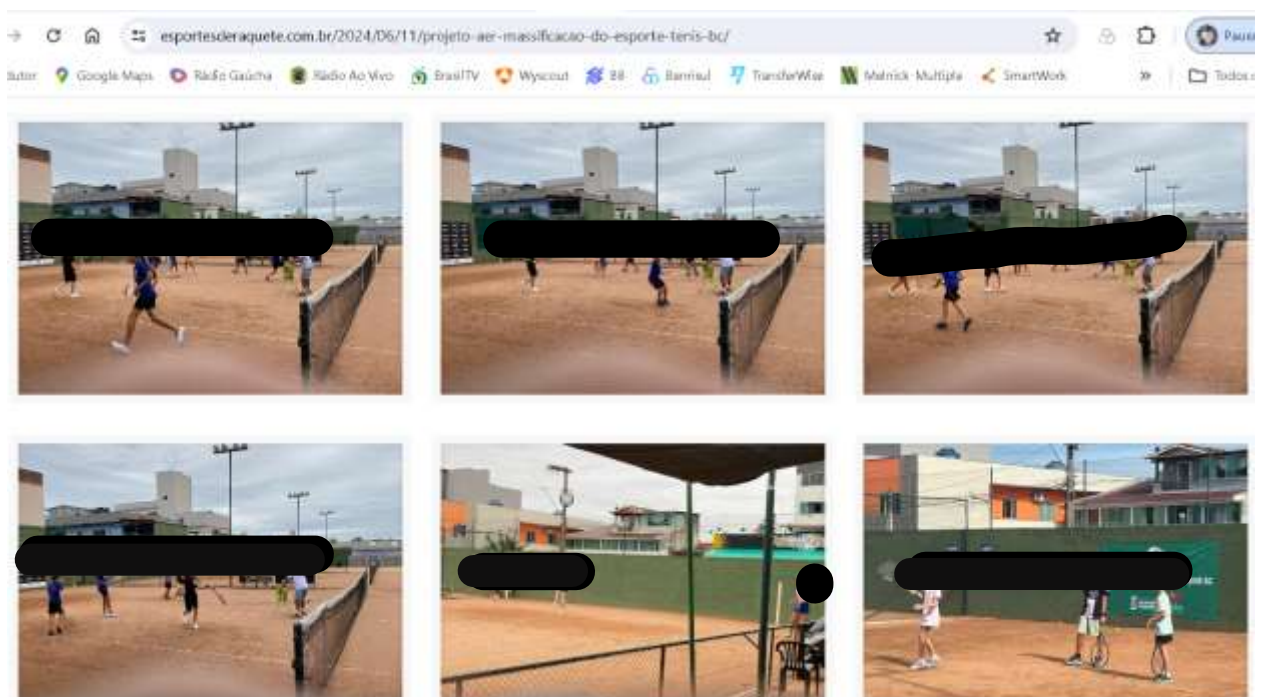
esportesderaquete.com.br/2024/06/11/projeto-aer-massificacao-do-esporte-tenis-bc/

Pause

dutor Google Maps Rádio Gaúcha Rádio Ao Vivo BrasilTV Wyscout BB Banrisul TransferWise Melnick Multiple SmartWork » Todos o